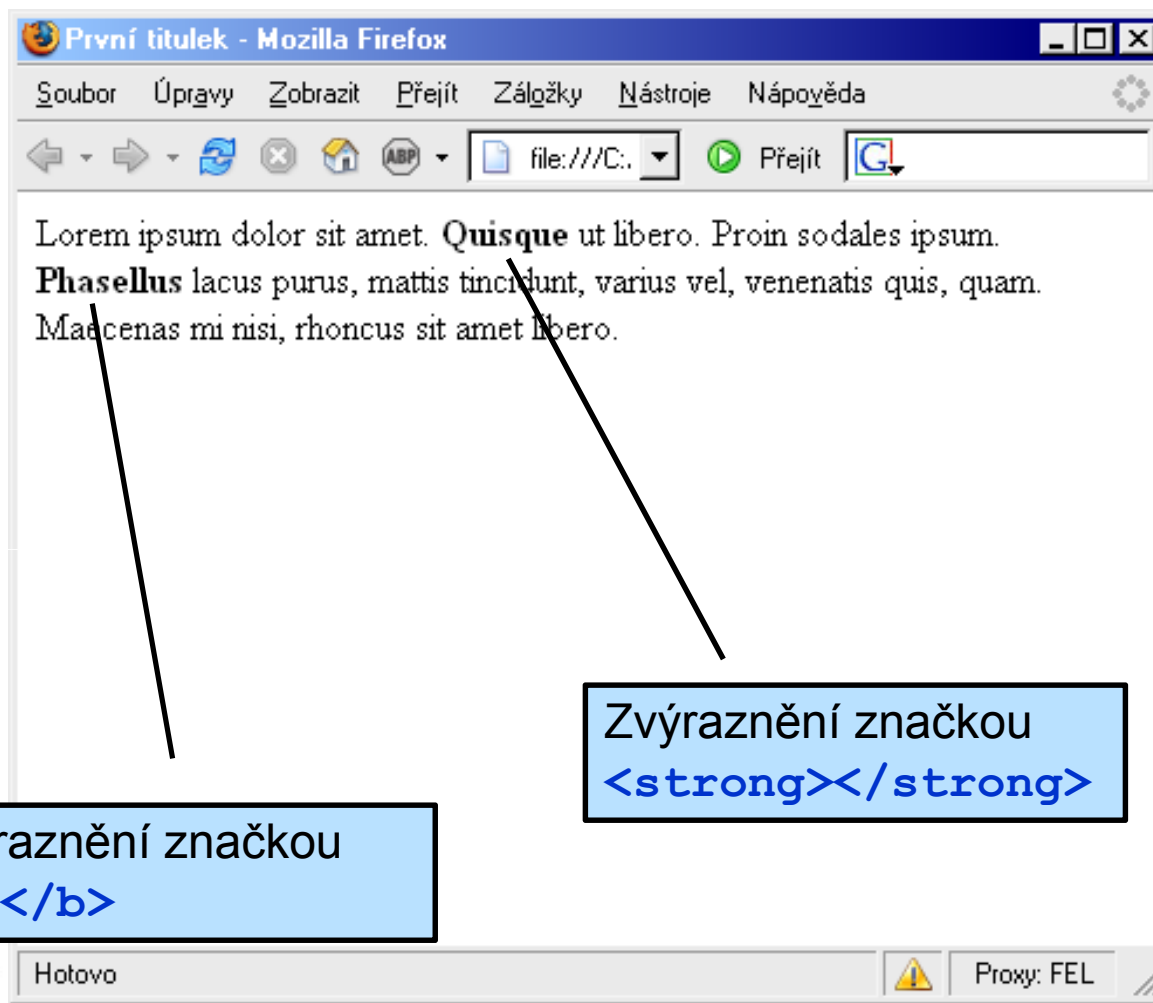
První titulek - Mozilla Firefox

Soubor Úpravy Zobrazit Přejít Záložky Nástroje Nápověda

file:///C:. Přejít G

Lorem ipsum dolor sit amet. **Quisque** ut libero. Proin sodales ipsum. **Phasellus** lacus purus, mattis tincidunt, varius vel, venenatis quis, quam. Maecenas mi nisi, rhoncus sit amet libero.

Zvýraznění značkou
<strong></strong>

raznění značkou
</b>

Hotovo Proxy: FEL